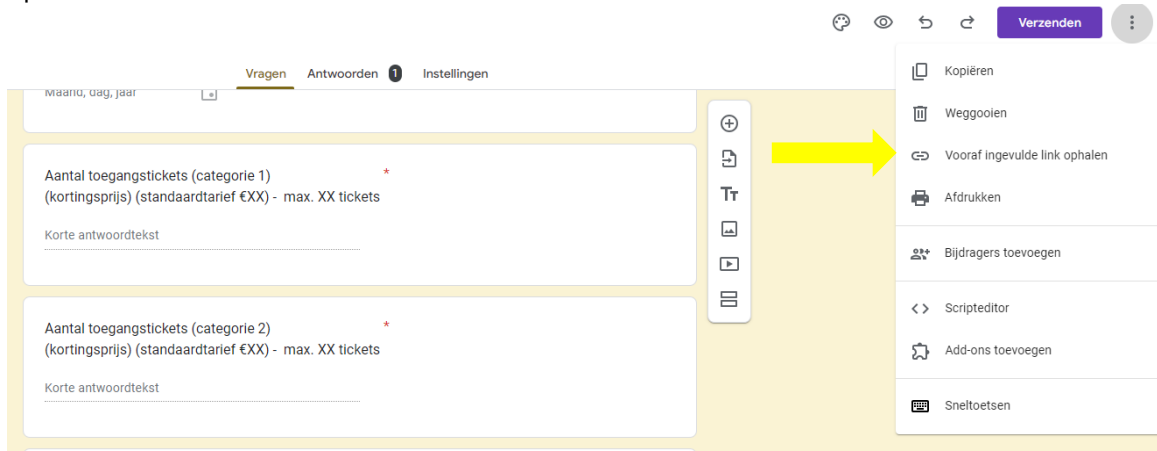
Verzenden

Vragen Antwoorden 1 Instellingen

Maand, dag, jaar

Aantal toegangstickets (categorie 1) (kortingsprijs) (standaardtarief €XX) - max. XX tickets *

Korte antwoordtekst

Aantal toegangstickets (categorie 2) (kortingsprijs) (standaardtarief €XX) - max. XX tickets *

Korte antwoordtekst

Kopiëren

Weggooien

Vooraf ingevulde link ophalen

Afdrukken

Bijdragers toevoegen

Scripteditor

Add-ons toevoegen

Sneltoetsen